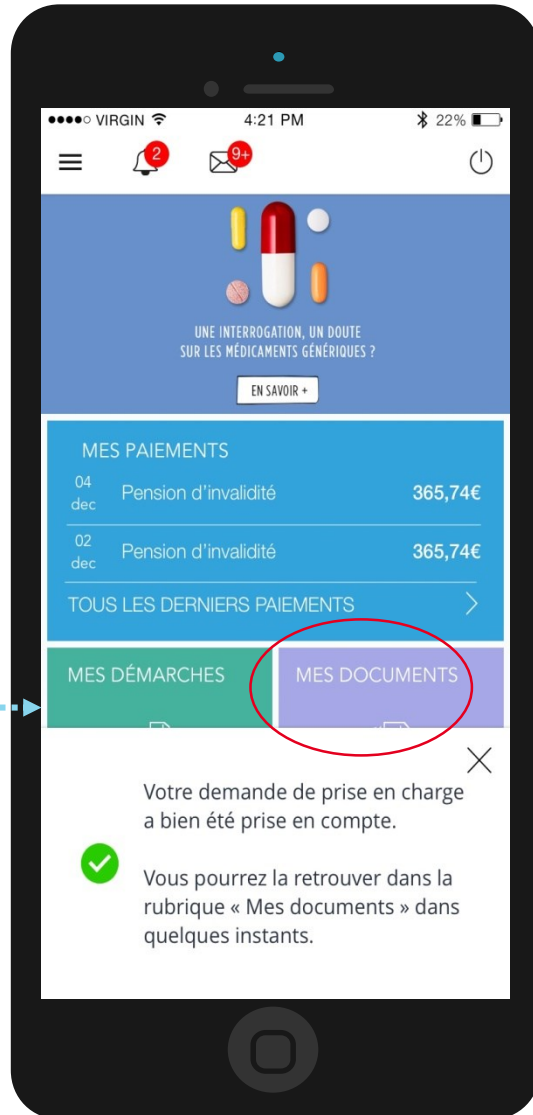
●●●●○ VIRGIN 4:21 PM 22%

2 9+

UNE INTERROGATION, UN DOUTE SUR LES MÉDICAMENTS GÉNÉRIQUES ?

EN SAVOIR +

MES PAIEMENTS

04 dec Pension d'invalidité 365,74€

02 dec Pension d'invalidité 365,74€

TOUS LES DERNIERS PAIEMENTS

MES DÉMARCHES

MES DOCUMENTS

Votre demande de prise en charge a bien été prise en compte.

Vous pourrez la retrouver dans la rubrique « Mes documents » dans quelques instants.